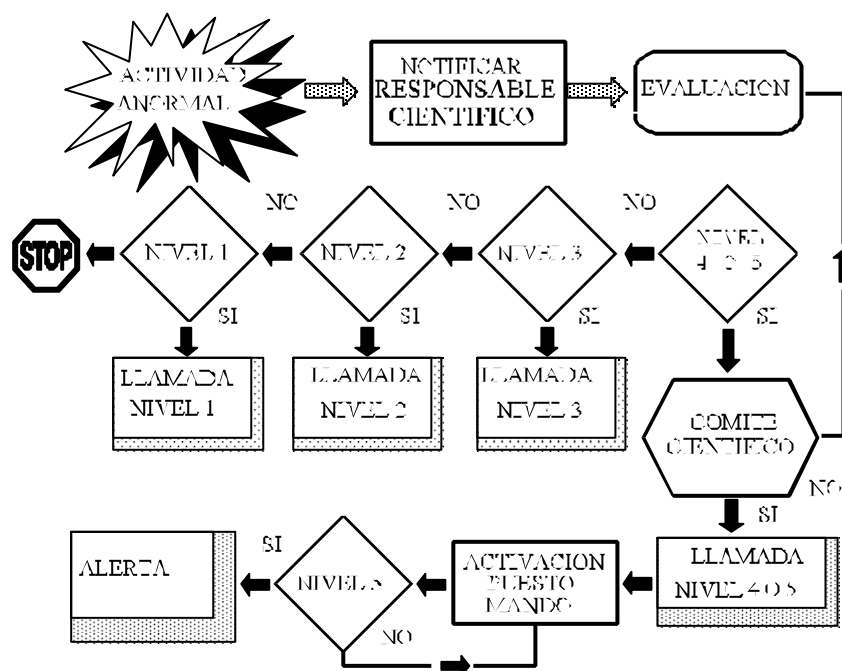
ACTIVIDAD ANORMAL

NOTIFICAR RESPONSABLE CIENTIFICO

EVALUACION

STOP

NIVEL 1

NO

NIVEL 2

NO

NIVEL 3

NO

NIVEL 4 O 5

SI

SI

SI

SI

LLAMADA NIVEL 1

LLAMADA NIVEL 2

LLAMADA NIVEL 3

COMITE CIENTIFICO

NO

SI

ALERTA

SI

NIVEL 5

ACTIVACION PUESTO MANDO

LLAMADA NIVEL 4 O 5

NO